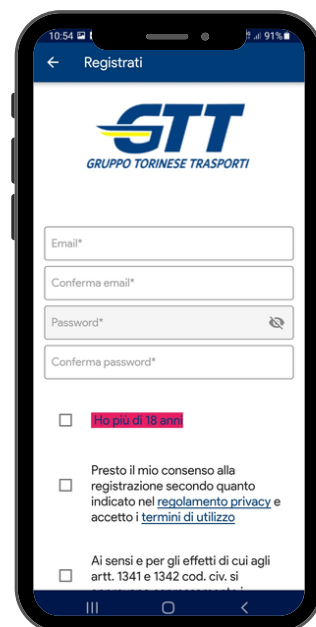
10:54 91%

Registrati

GTT
GRUPPO TORINESE TRASPORTI

Email*

Conferma email*

Password*

Conferma password*

Ho più di 18 anni

Presto il mio consenso alla registrazione secondo quanto indicato nel regolamento privacy e accetto i termini di utilizzo

Ai sensi e per gli effetti di cui agli artt. 1341 e 1342 cod. civ. si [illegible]